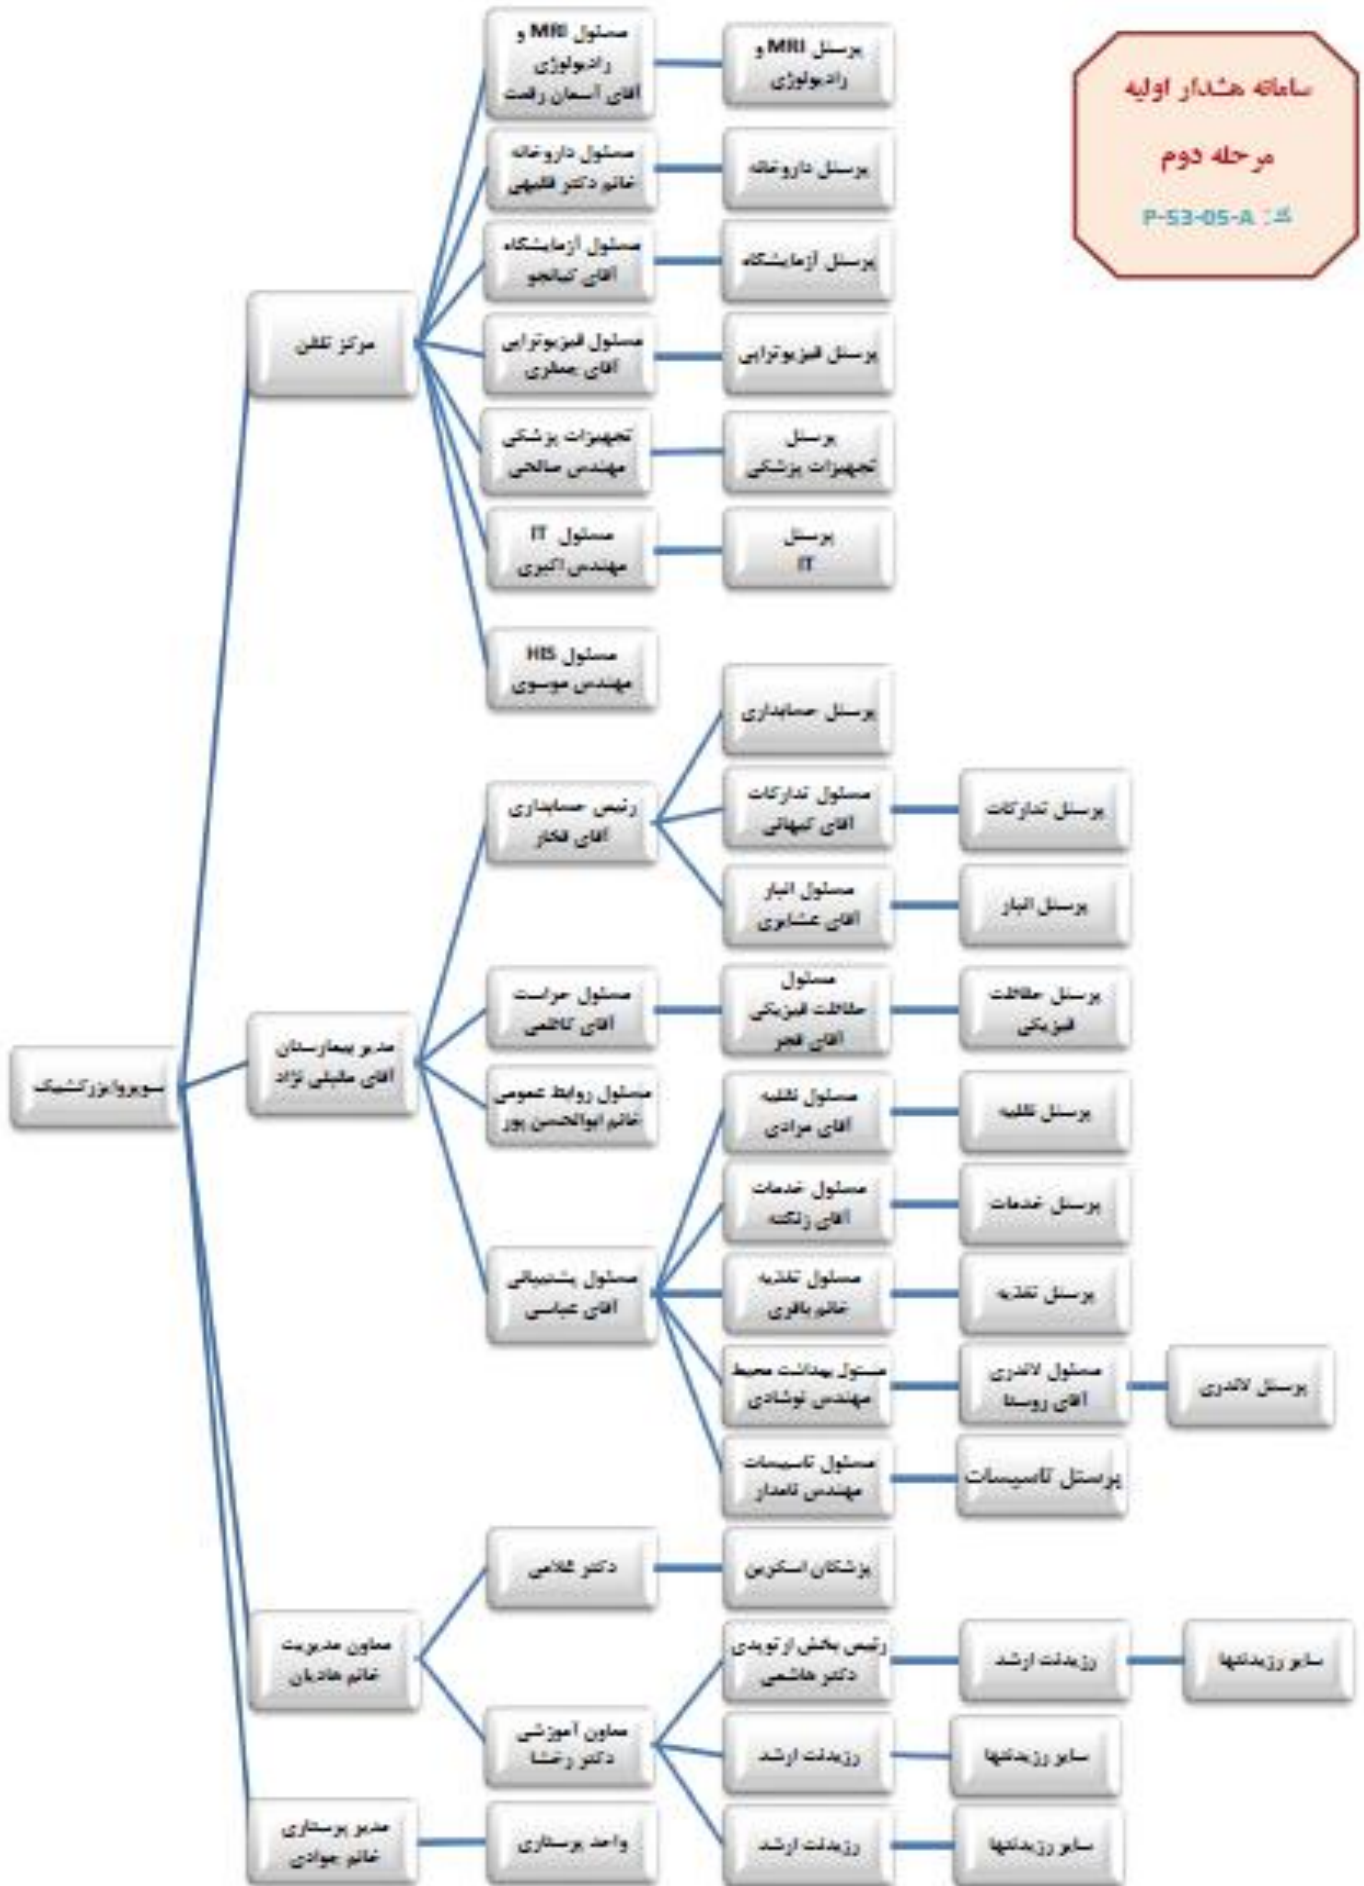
سامانه هشدار اولیه

مرحله دوم

کد: P-53-05-A

سوپروایزرکشیک

مرکز تلفن

مسئول MRI و رادیولوژی
آقای آسمان رفعت

پرسنل MRI و رادیولوژی

مسئول داروخانه
خانم دکتر قلیچی

پرسنل داروخانه

مسئول آزمایشگاه
آقای کیانجو

پرسنل آزمایشگاه

مسئول فیزیوتراپی
آقای بمطری

پرسنل فیزیوتراپی

تجهیزات پزشکی
مهندس صالحی

پرسنل
تجهیزات پزشکی

مسئول IT
مهندس اکبری

پرسنل
IT

مسئول HIS
مهندس موسوی

مدیر بیمارستان
آقای ملیلی نژاد

رئیس حسابداری
آقای فخار

پرسنل حسابداری

مسئول تدارکات
آقای کیهانی

پرسنل تدارکات

مسئول انبار
آقای عشایری

پرسنل انبار

مسئول حراست
آقای کاظمی

مسئول
حفاظت فیزیکی
آقای فجر

پرسنل حفاظت
فیزیکی

مسئول روابط عمومی
خانم ابوالحسن پور

مسئول پشتیبانی
آقای عباسی

مسئول نقلیه
آقای مرادی

پرسنل نقلیه

مسئول خدمات
آقای زلکه

پرسنل خدمات

مسئول تغذیه
خانم باقری

پرسنل تغذیه

مسئول بهداشت محیط
مهندس نوشادی

مسئول لاندری
آقای رویتا

پرسنل لاندری

مسئول تاسیسات
مهندس نامدار

پرسنل تاسیسات

معاون مدیریت
خانم هادیان

دکتر غلامی

پزشکان اسکرین

معاون آموزشی
دکتر رخشا

رئیس بخش ارتوپدی
دکتر هاشمی

رزیدنت ارشد

سایر رزیدنتها

رزیدنت ارشد

سایر رزیدنتها

رزیدنت ارشد

سایر رزیدنتها

مدیر پرستاری
خانم جوادی

واحد پرستاری